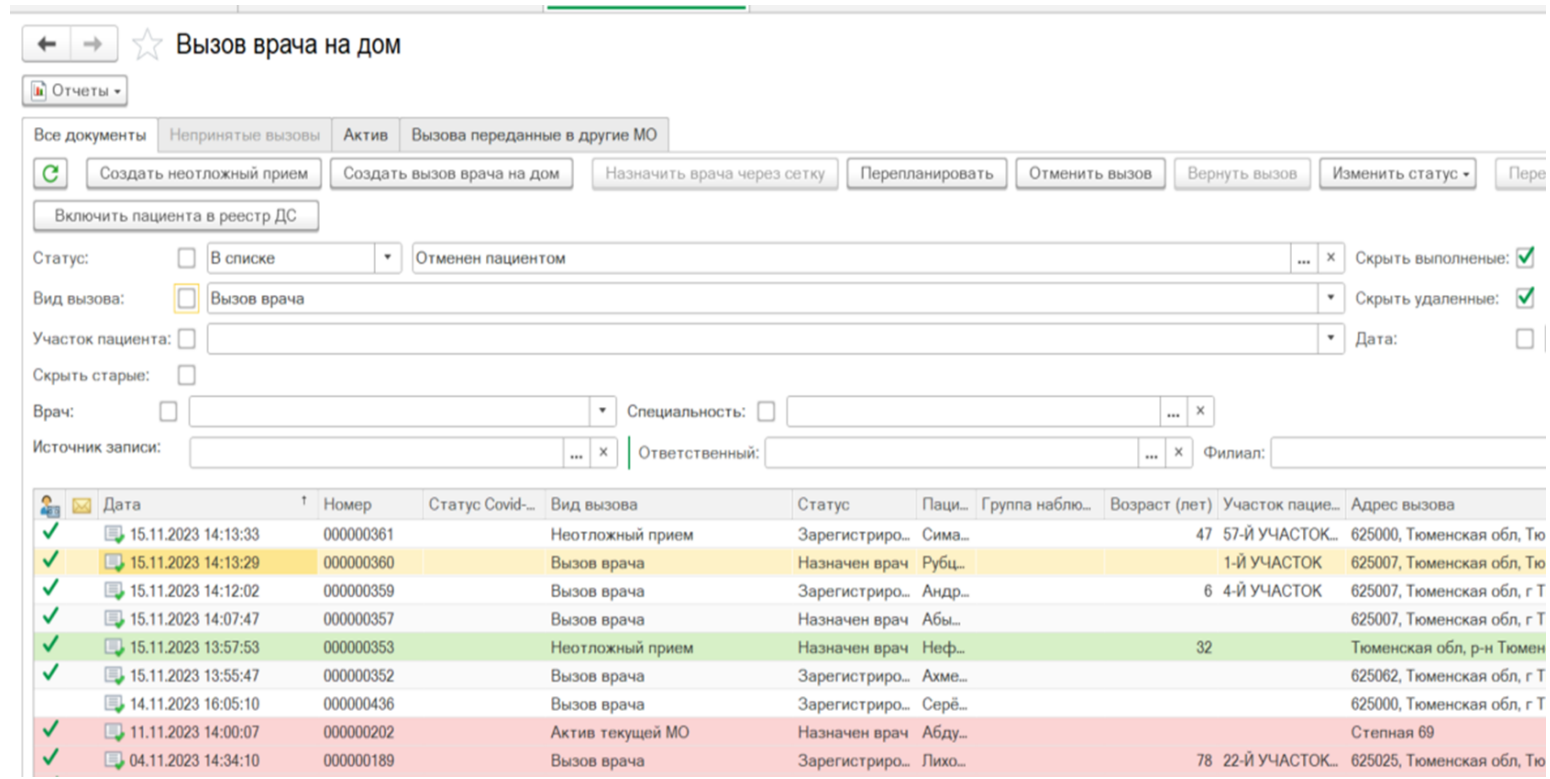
Вызов врача на дом

Отчеты

Все документы | Непринятые вызовы | Актив | Вызова переданные в другие МО

Создать неотложный прием | Создать вызов врача на дом | Назначить врача через сетку | Перепланировать | Отменить вызов | Вернуть вызов | Изменить статус | Пере

Включить пациента в реестр ДС

Статус: В списке Отменен пациентом ... × Скрыть выполненые: ✓
Вид вызова: Вызов врача Скрыть удаленные: ✓
Участок пациента: Дата:
Скрыть старые:
Врач: Специальность: ... ×
Источник записи: ... × Ответственный: ... × Филиал:

| | | Дата | Номер | Статус Covid-... | Вид вызова | Статус | Паци... | Группа наблю... | Возраст (лет) | Участок пацие... | Адрес вызова |
|---|---|---|---|---|---|---|---|---|---|---|---|
| ✓ | | 15.11.2023 14:13:33 | 000000361 | | Неотложный прием | Зарегистриро... | Сима... | | 47 | 57-Й УЧАСТОК... | 625000, Тюменская обл, Тю |
| ✓ | | 15.11.2023 14:13:29 | 000000360 | | Вызов врача | Назначен врач | Рубц... | | | 1-Й УЧАСТОК | 625007, Тюменская обл, Тю |
| ✓ | | 15.11.2023 14:12:02 | 000000359 | | Вызов врача | Зарегистриро... | Андр... | | 6 | 4-Й УЧАСТОК | 625007, Тюменская обл, г Т |
| ✓ | | 15.11.2023 14:07:47 | 000000357 | | Вызов врача | Назначен врач | Абы... | | | | 625007, Тюменская обл, г Т |
| ✓ | | 15.11.2023 13:57:53 | 000000353 | | Неотложный прием | Назначен врач | Неф... | | 32 | | Тюменская обл, р-н Тюмен |
| ✓ | | 15.11.2023 13:55:47 | 000000352 | | Вызов врача | Зарегистриро... | Ахме... | | | | 625062, Тюменская обл, г Т |
| | | 14.11.2023 16:05:10 | 000000436 | | Вызов врача | Зарегистриро... | Серё... | | | | 625000, Тюменская обл, г Т |
| ✓ | | 11.11.2023 14:00:07 | 000000202 | | Актив текущей МО | Назначен врач | Абду... | | | | Степная 69 |
| ✓ | | 04.11.2023 14:34:10 | 000000189 | | Вызов врача | Зарегистриро... | Лихо... | | 78 | 22-Й УЧАСТОК... | 625025, Тюменская обл, Тю |